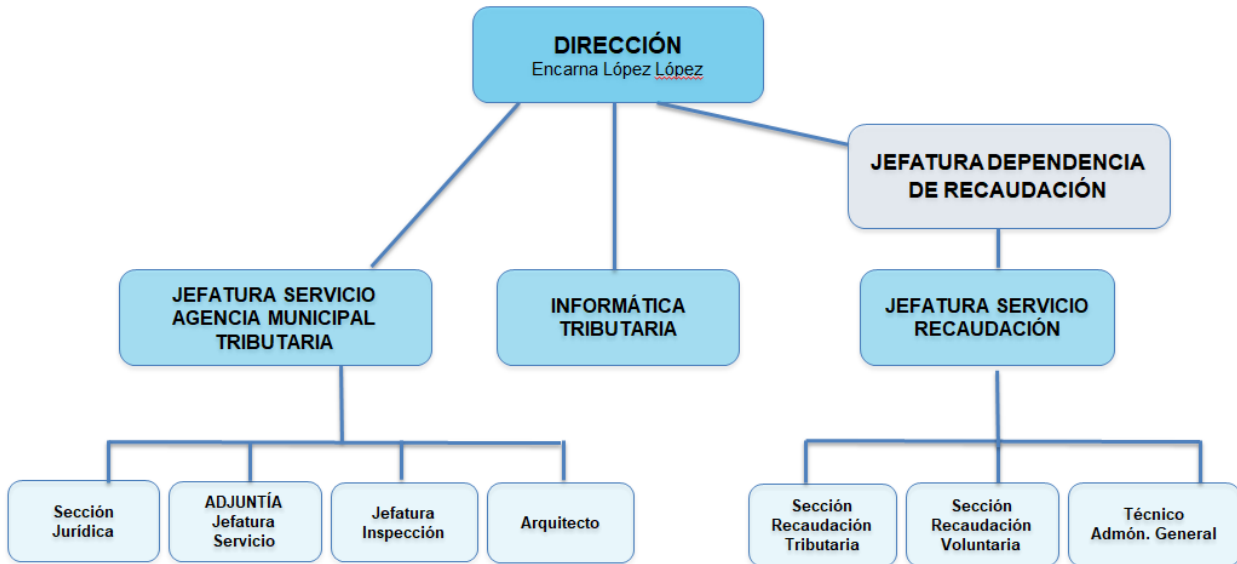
DIRECCIÓN
Encarna López López

JEFATURA DEPENDENCIA DE RECAUDACIÓN

JEFATURA SERVICIO AGENCIA MUNICIPAL TRIBUTARIA

INFORMÁTICA TRIBUTARIA

JEFATURA SERVICIO RECAUDACIÓN

Sección Jurídica

ADJUNTÍA Jefatura Servicio

Jefatura Inspección

Arquitecto

Sección Recaudación Tributaria

Sección Recaudación Voluntaria

Técnico Admón. General